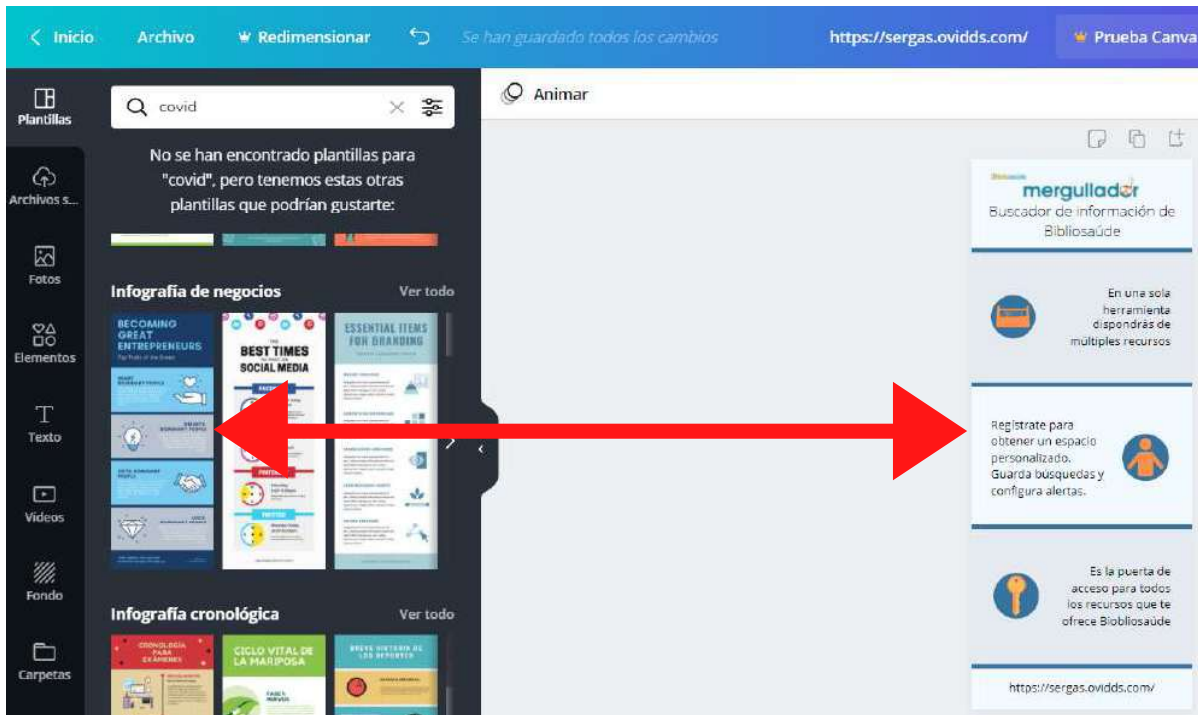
Inicio Archivo Redimensionar Se han guardado todos los cambios https://sergas.ovidds.com/ Prueba Canva

Plantillas
Archivos s...
Fotos
Elementos
Texto
Videos
Fondo
Carpetas

covid

No se han encontrado plantillas para "covid", pero tenemos estas otras plantillas que podrían gustarte:

Infografía de negocios Ver todo

BECOMING GREAT ENTREPRENEURS

BEST TIMES SOCIAL MEDIA

ESSENTIAL ITEMS FOR BRANDING

Infografía cronológica Ver todo

CRONOLOGÍA PARA EXÁMENES

CICLO VITAL DE LA MARIPOSA

BREVE HISTORIA DE LOS DEPORTES

Animar

mergullador
Buscador de información de Bibliosaúde

En una sola herramienta dispondrás de múltiples recursos

Regístrate para obtener un espacio personalizado. Guarda búsquedas y configura alertas.

Es la puerta de acceso para todos los recursos que te ofrece Biobliosaúde

https://sergas.ovidds.com/